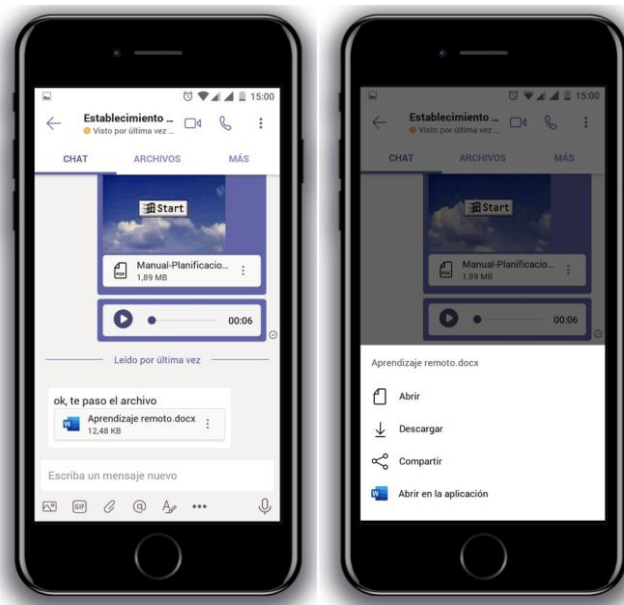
15:00

Establecimiento ...
Visto por última vez ...

CHAT ARCHIVOS MÁS

Start

Manual-Planificacio...
1,89 MB

00:06

Leído por última vez

ok, te paso el archivo

Aprendizaje remoto.docx
12,48 KB

Escriba un mensaje nuevo

GIF

15:00

Establecimiento ...
Visto por última vez ...

CHAT ARCHIVOS MÁS

Start

Manual-Planificacio...
1,89 MB

00:06

Aprendizaje remoto.docx

Abrir

Descargar

Compartir

Abrir en la aplicación